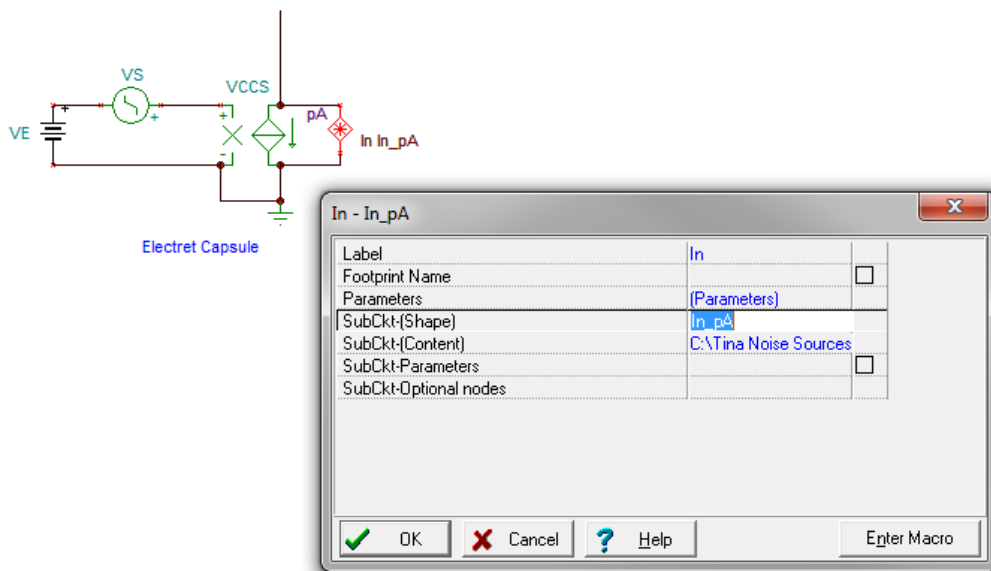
VS

VCCS

VE

pA

In In_pA

Electret Capsule

In - In_pA

| Label | In | |
|---|---|---|
| Footprint Name | | ☐ |
| Parameters | (Parameters) | |
| SubCkt-(Shape) | In_pA | |
| SubCkt-(Content) | C:\Tina Noise Sources | |
| SubCkt-Parameters | | ☐ |
| SubCkt-Optional nodes | | |

OK

Cancel

Help

Enter Macro